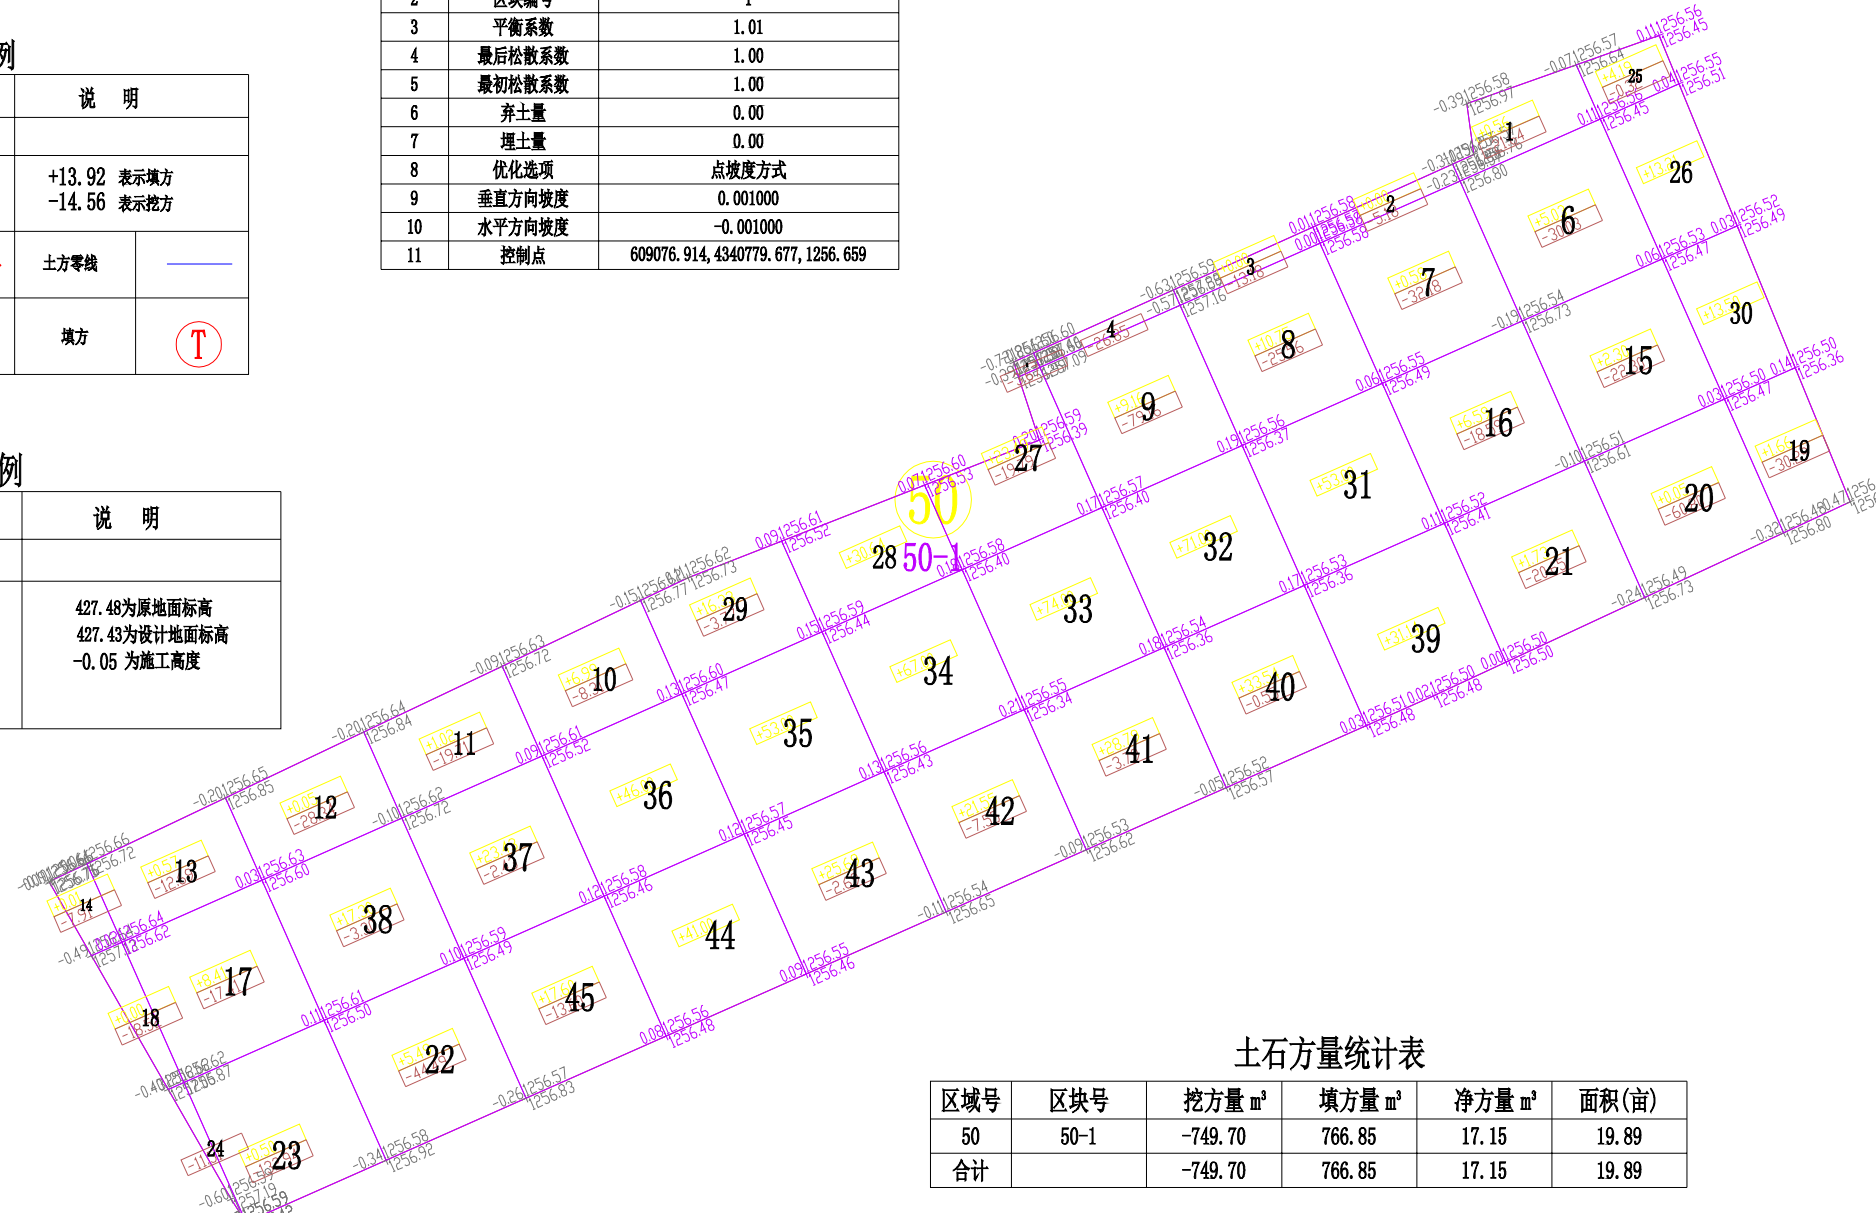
例

| | 说 明 |
|---|---|
| | |
| | +13.92 表示填方 -14.56 表示挖方 |
| 土方零线 | |
| 填方 | T |

| 2 | 区块编号 | 1 |
|---|---|---|
| 3 | 平衡系数 | 1.01 |
| 4 | 最后松散系数 | 1.00 |
| 5 | 最初松散系数 | 1.00 |
| 6 | 弃土量 | 0.00 |
| 7 | 埋土量 | 0.00 |
| 8 | 优化选项 | 点坡度方式 |
| 9 | 垂直方向坡度 | 0.001000 |
| 10 | 水平方向坡度 | -0.001000 |
| 11 | 控制点 | 609076.914,4340779.677,1256.659 |

例

| | 说 明 |
|---|---|
| | |
| | 427.48为原地面标高 427.43为设计地面标高 -0.05 为施工高度 |

25 1 26 2 6 3 7 4 8 30 15 9 16 27 31 19 20 50 28 50-1 32 29 21 33 34 39 10 40 35 11 41 36 12 42 37 13 14 43 38 44 17 45 18 22 24 23

土石方量统计表

| 区域号 | 区块号 | 挖方量 m³ | 填方量 m³ | 净方量 m³ | 面积(亩) |
|---|---|---|---|---|---|
| 50 | 50-1 | -749.70 | 766.85 | 17.15 | 19.89 |
| 合计 | | -749.70 | 766.85 | 17.15 | 19.89 |